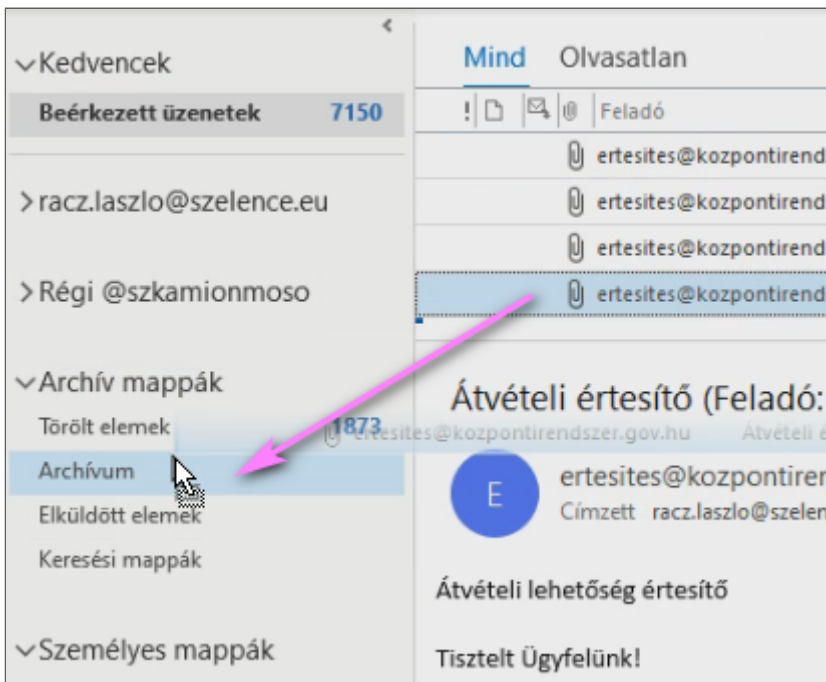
<

Kedvencek

Beérkezett üzenetek 7150

racz.laszlo@szelence.eu

Régi @szkamionmoso

Archív mappák

Törölt elemek 1873

Archívum

Elküldött elemek

Keresési mappák

Személyes mappák

Mind Olvasatlan

! Feladó

ertesites@kozpontirend

ertesites@kozpontirend

ertesites@kozpontirend

ertesites@kozpontirend

Átvételi értesítő (Feladó:

ertesites@kozpontirendszer.gov.hu Átvételi é

E

ertesites@kozpontirend

Címzett racz.laszlo@szelen

Átvételi lehetőség értesítő

Tisztelt Ügyfelünk!